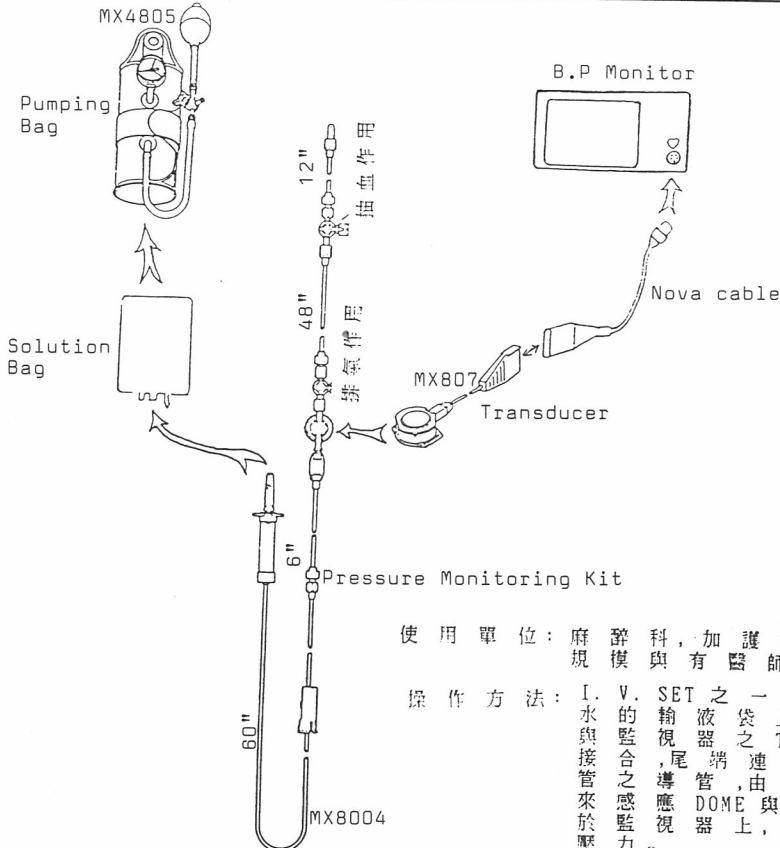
MX4805

Pumping Bag

B.P Monitor

12"

抽血作用

48"

排氣作用

Nova cable

Solution Bag

MX807

Transducer

6"

Pressure Monitoring Kit

60"

MX8004

使用單位：麻醉科，加護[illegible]
規模與有醫師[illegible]

操作方法：I.V. SET之一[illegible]
水的輸液袋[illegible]
與監視器之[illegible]
接合，尾端連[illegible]
管之導管，由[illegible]
來感應DOME與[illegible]
於監視器上，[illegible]
壓力。